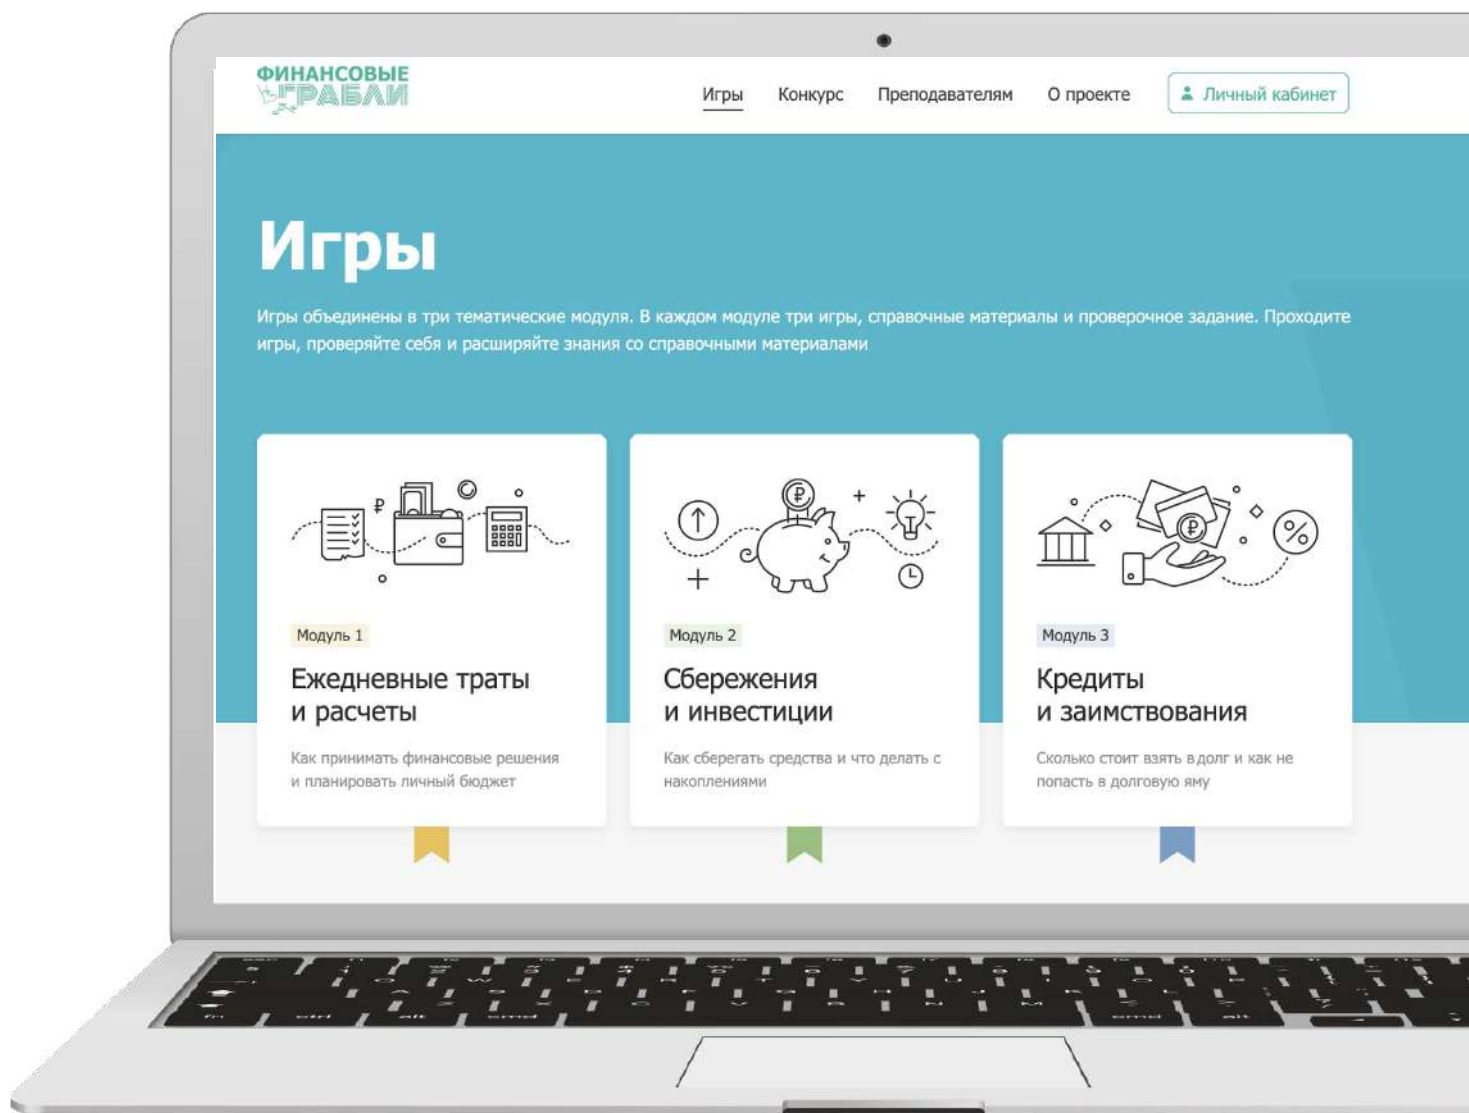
ФИНАНСОВЫЕ ГРАБЛИ

Игры Конкурс Преподавателям О проекте Личный кабинет

Игры

Игры объединены в три тематические модуля. В каждом модуле три игры, справочные материалы и проверочное задание. Проходите игры, проверяйте себя и расширяйте знания со справочными материалами

Модуль 1

Ежедневные траты и расчеты

Как принимать финансовые решения и планировать личный бюджет

Модуль 2

Сбережения и инвестиции

Как сберегать средства и что делать с накоплениями

Модуль 3

Кредиты и заимствования

Сколько стоит взять в долг и как не попасть в долговую яму